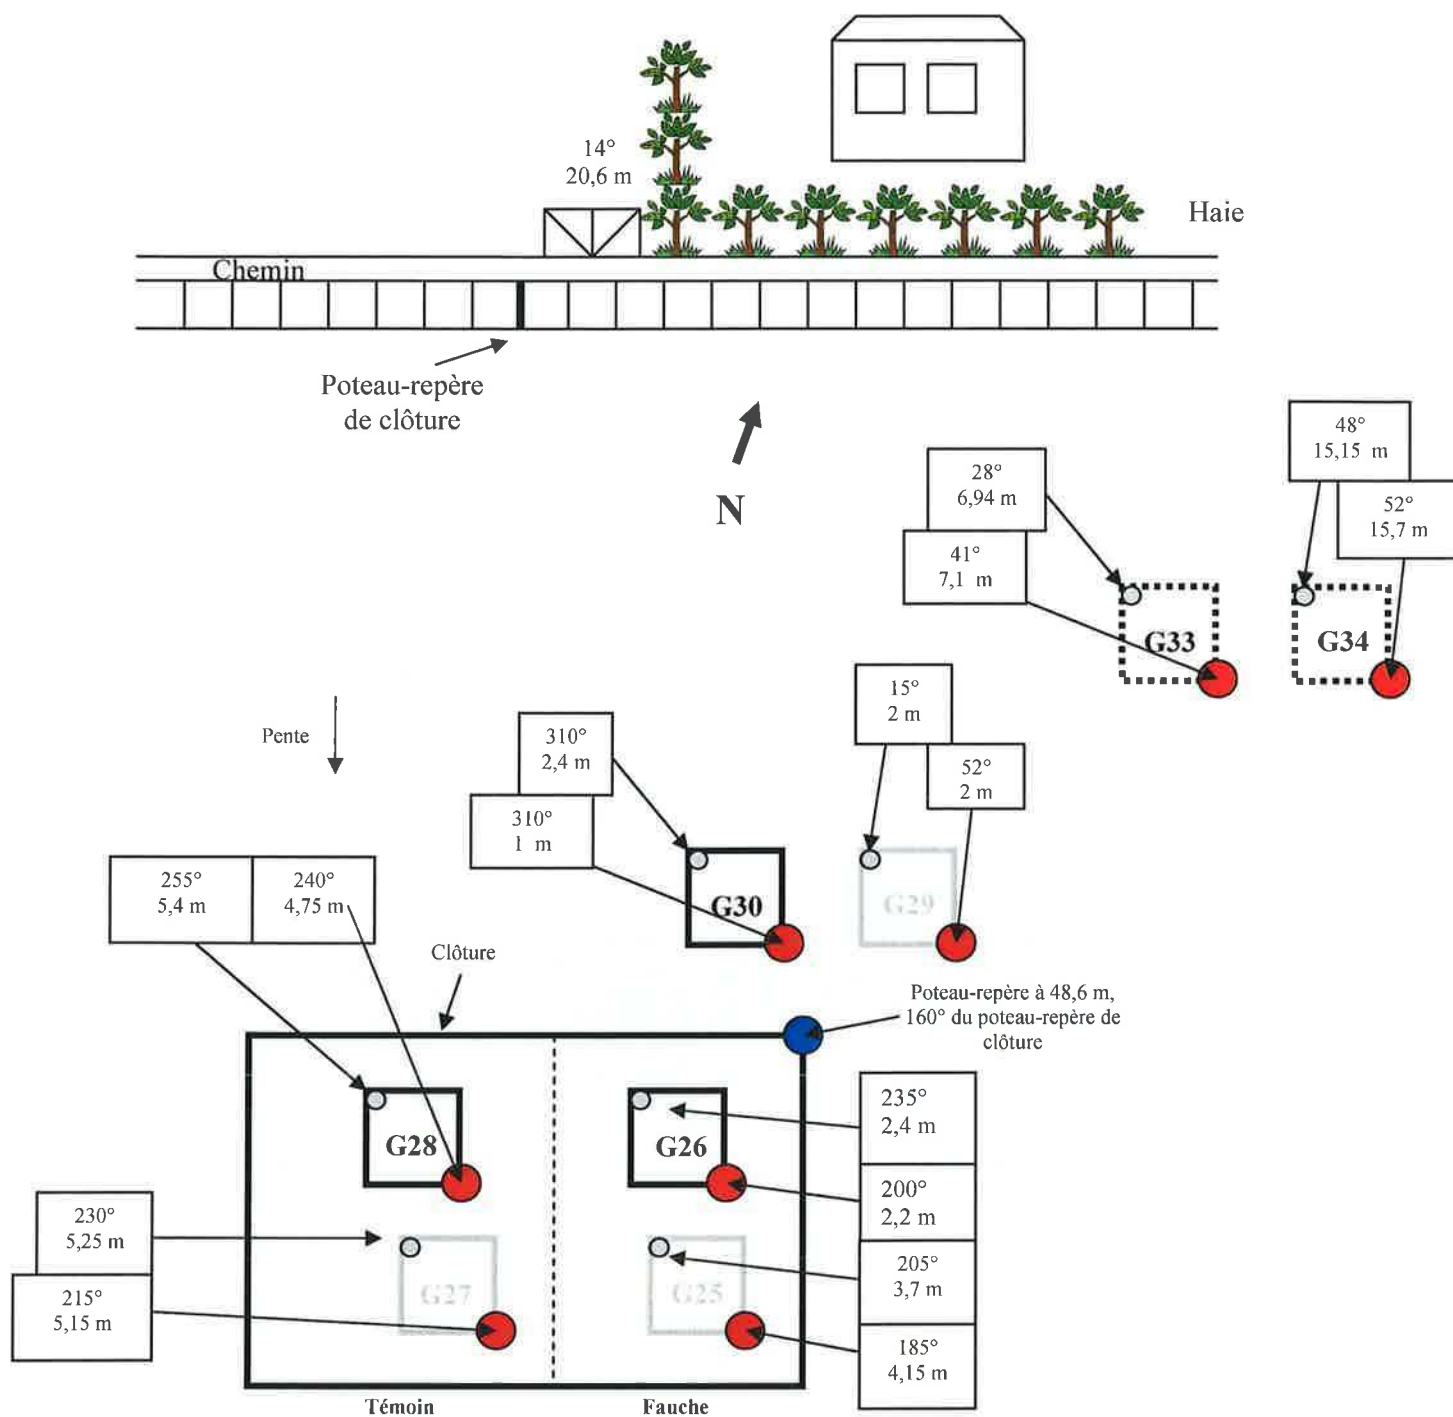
14°
20,6 m

Haie

Chemin

Poteau-repère de clôture

N

28°
6,94 m

41°
7,1 m

48°
15,15 m

52°
15,7 m

G33

G34

15°
2 m

52°
2 m

Pente

310°
2,4 m

310°
1 m

G30

G29

255°
5,4 m

240°
4,75 m

Clôture

Poteau-repère à 48,6 m, 160° du poteau-repère de clôture

235°
2,4 m

G28

G26

200°
2,2 m

230°
5,25 m

205°
3,7 m

215°
5,15 m

G27

G25

185°
4,15 m

Témoin

Fauche